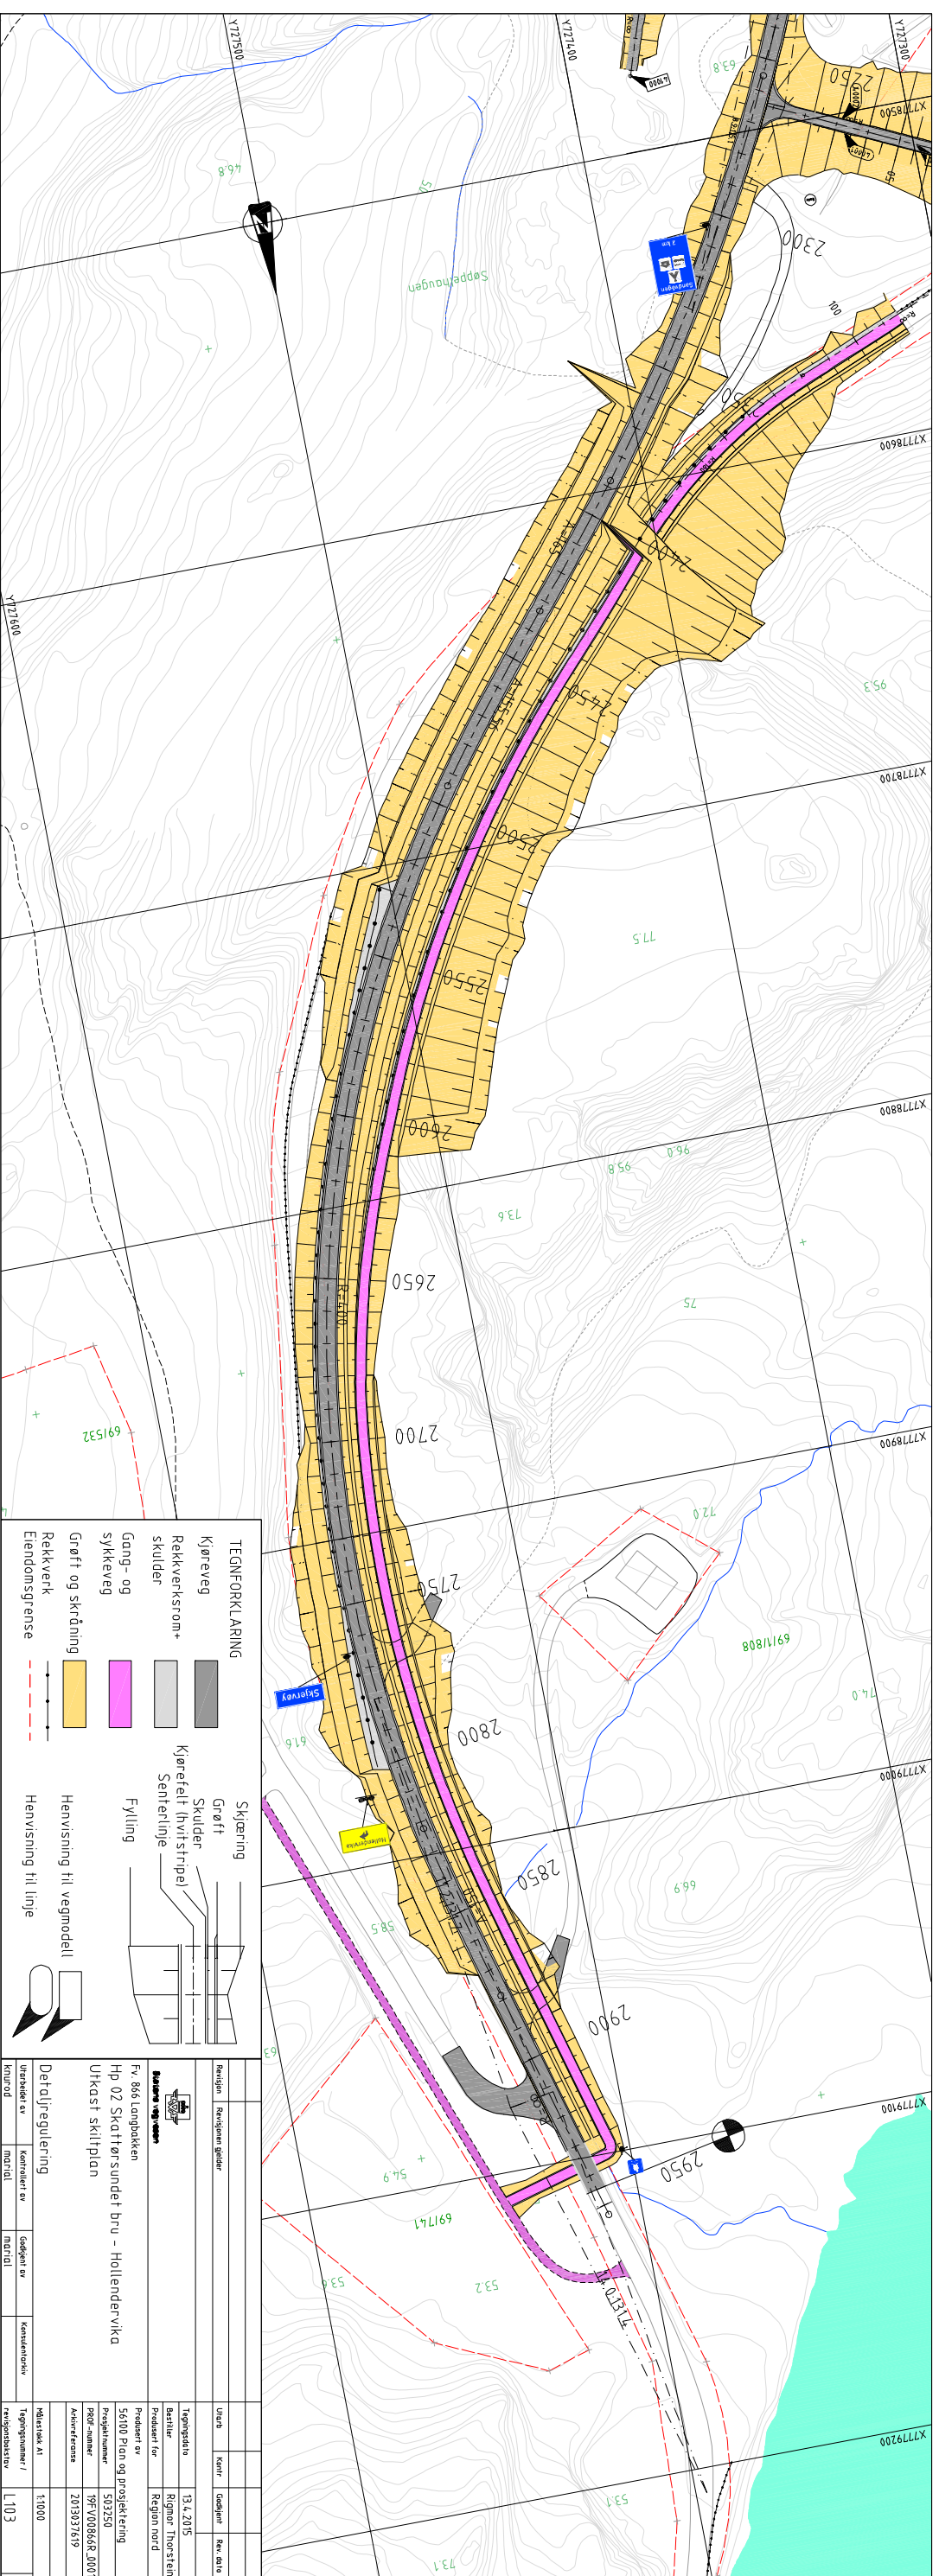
Y727500
Y727400
Y727300
X7778500
X7778600
X7778700
X7778800
X7778900
X7779000
X7779100
X7779200
Y727600
2250
2300
2450
2500
2550
2600
2650
2700
2750
2800
2850
2900
2950
Seppelhaugen
Skjervøy
46.8
63.8
95.3
77.5
96.0
95.8
73.6
75
72.0
74.0
69.9
61.6
58.5
54.9
53.8
53.2
53.1
73.1
69/532
69/1/808
69/741
TEGNFORKLARING
Kjøreveg
Rekkverksrom+ skulder
Gang- og sykkeveg
Grøft og skråning
Rekkverk
Eiendomsgrense
Skjæring
Grøft
Skulder
Kjørefelt (hvitstripe)
Senterlinje
Fylling
Henvisning til vegmodell
Henvisning til linje
Revisjon
Revisjonen gjelder
Utarb
Kontr
Godkjent
Rev. dato
Statens vegvesen
Fv. 866 Langbakken
Hp 02 Skattørsundet bru - Hollendervika
Utkast skiltplan
Detaljregulering
Utarbeidet av
Knurod
Kontrollert av
mariat
Godkjent av
mariat
Konsulentarkiv
Tegningsdato
13.4.2015
Bestiller
Rigmor Thorstein
Produsert for
Region nord
Produsert av
56100 Plan og prosjektering
Prosjektnummer
503250
PROF-nummer
19FV00866R_000
Arkivreferanse
2013037619
Målestokk A1
1:1000
Tegningsnummer / revisjonsbokstav
L103